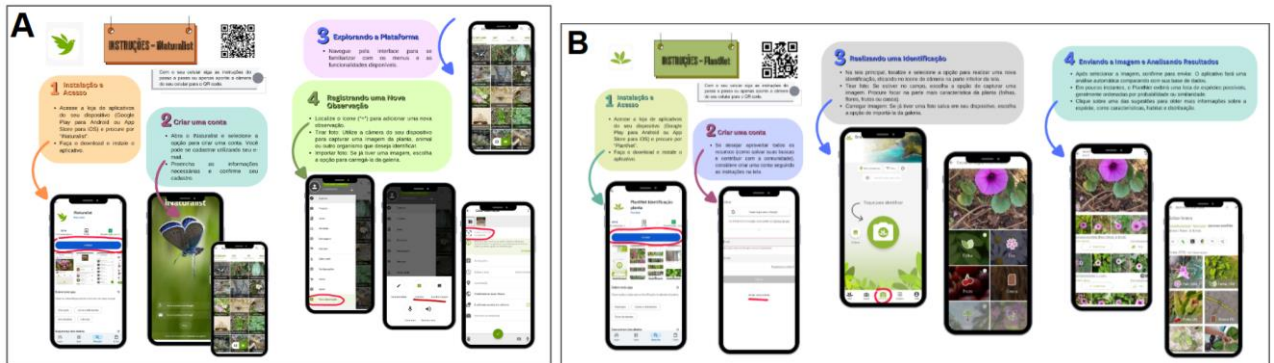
A

INSTRUÇÕES – iNaturalist

Com o seu celular siga as instruções do passo a passo ou apenas aponte a câmera do seu celular para o QR code.

1 Instalação e Acesso

• Acesse a loja de aplicativos do seu dispositivo (Google Play para Android ou App Store para iOS) e procure por "iNaturalist".
• Faça o download e instale o aplicativo.

2 Criar uma conta

• Abra o iNaturalist e selecione a opção para criar uma conta. Você pode se cadastrar utilizando seu e-mail.
• Preencha as informações necessárias e confirme seu cadastro.

3 Explorando a Plataforma

• Navegue pela interface para se familiarizar com os menus e as funcionalidades disponíveis.

4 Registrando uma Nova Observação

• Localize o ícone (+) para adicionar uma nova observação.
• Tirar foto: Utilize a câmera do seu dispositivo para capturar uma imagem da planta, animal ou outro organismo que deseja identificar.
• Importar foto: Se já tiver uma imagem, escolha a opção para carregá-la da galeria.

iNaturalist

B

INSTRUÇÕES – PlantNet

Com o seu celular siga as instruções do passo a passo ou apenas aponte a câmera do seu celular para o QR code.

1 Instalação e Acesso

• Acesse a loja de aplicativos do seu dispositivo (Google Play para Android ou App Store para iOS) e procure por "PlantNet".
• Faça o download e instale o aplicativo.

2 Criar uma conta

• Se desejar aproveitar todos os recursos (como salvar suas buscas e contribuir com a comunidade), considere criar uma conta seguindo as instruções na tela.

3 Realizando uma Identificação

• Na tela principal, localize e selecione a opção para realizar uma nova identificação, clicando no ícone da câmera na parte inferior da tela.
• Tirar foto: Se estiver no campo, escolha a opção de capturar uma imagem. Procure focar na parte mais característica da planta (folhas, flores, frutos ou casca).
• Carregar imagem: Se já tiver uma foto salva em seu dispositivo, escolha a opção de importar a da galeria.

4 Enviando a Imagem e Analisando Resultados

• Após selecionar a imagem, confirme para enviar. O aplicativo fará uma análise automática comparando com sua base de dados.
• Em poucos instantes, o PlantNet exibirá uma lista de espécies possíveis, geralmente ordenadas por probabilidade ou similaridade.
• Clique sobre uma das sugestões para obter mais informações sobre a espécie, como características, hábitos e distribuição.

PlantNet Identificação de planta